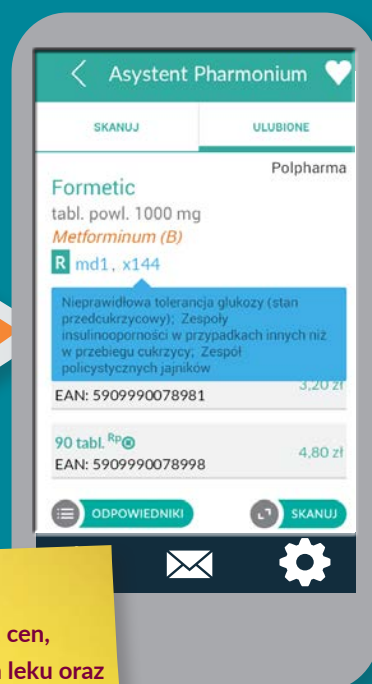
Asystent Pharmonium

SKANUJ

ULUBIONE

Polpharma

Formetic

tabl. powl. 1000 mg

Metforminum (B)

R md1, x144

Nieprawidłowa tolerancja glukozy (stan przedcukrzycowy); Zespoły insulinooporności w przypadkach innych niż w przebiegu cukrzycy; Zespół policystycznych jajników

3,20 zł

EAN: 5909990078981

90 tabl. Rp

4,80 zł

EAN: 5909990078998

ODPOWIEDNIKI

SKANUJ

cen,

leku oraz